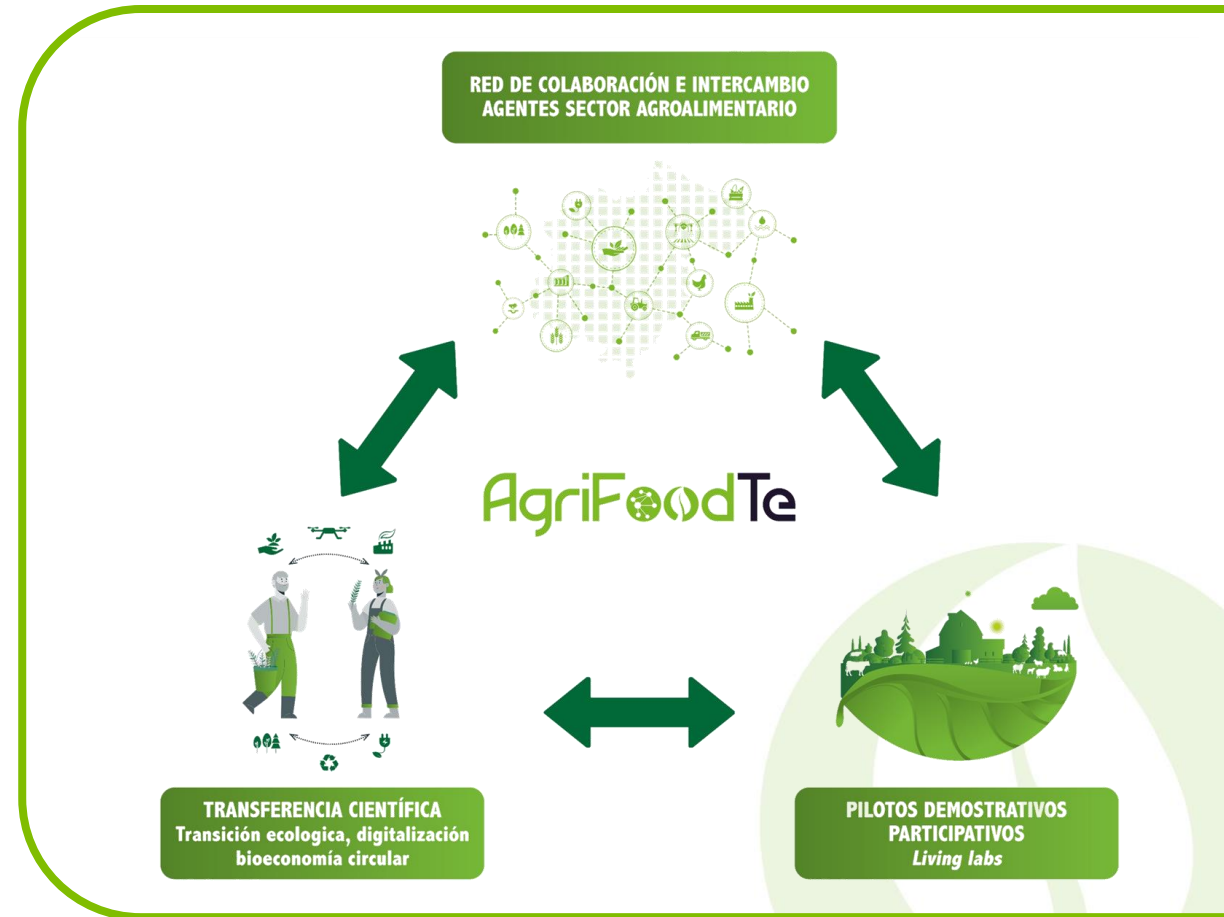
RED DE COLABORACIÓN E INTERCAMBIO
AGENTES SECTOR AGROALIMENTARIO

AgriFoodTe

TRANSFERENCIA CIENTÍFICA
Transición ecologica, digitalización
bioeconomía circular

PILOTOS DEMOSTRATIVOS
PARTICIPATIVOS
Living labs